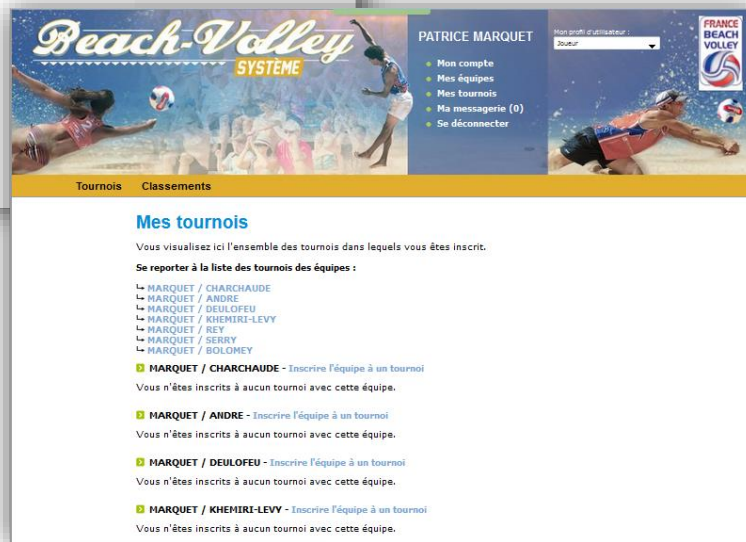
Beach-Volley SYSTÈME

PATRICE MARQUET

Mon profil d'utilisateur :
Joueur

Mon compte
Mes équipes
Mes tournois
Ma messagerie (0)
Se déconnecter

FRANCE BEACH VOLLEY

Tournois Classements

Mes tournois

Vous visualisez ici l'ensemble des tournois dans lequels vous êtes inscrit.

Se reporter à la liste des tournois des équipes :

MARQUET / CHARCHAUDE
MARQUET / ANDRE
MARQUET / DEULOFEU
MARQUET / KHEMIRI-LEVY
MARQUET / REY
MARQUET / SERRY
MARQUET / BOLOMEY

MARQUET / CHARCHAUDE - Inscrire l'équipe à un tournoi

Vous n'êtes inscrits à aucun tournoi avec cette équipe.

MARQUET / ANDRE - Inscrire l'équipe à un tournoi

Vous n'êtes inscrits à aucun tournoi avec cette équipe.

MARQUET / DEULOFEU - Inscrire l'équipe à un tournoi

Vous n'êtes inscrits à aucun tournoi avec cette équipe.

MARQUET / KHEMIRI-LEVY - Inscrire l'équipe à un tournoi

Vous n'êtes inscrits à aucun tournoi avec cette équipe.